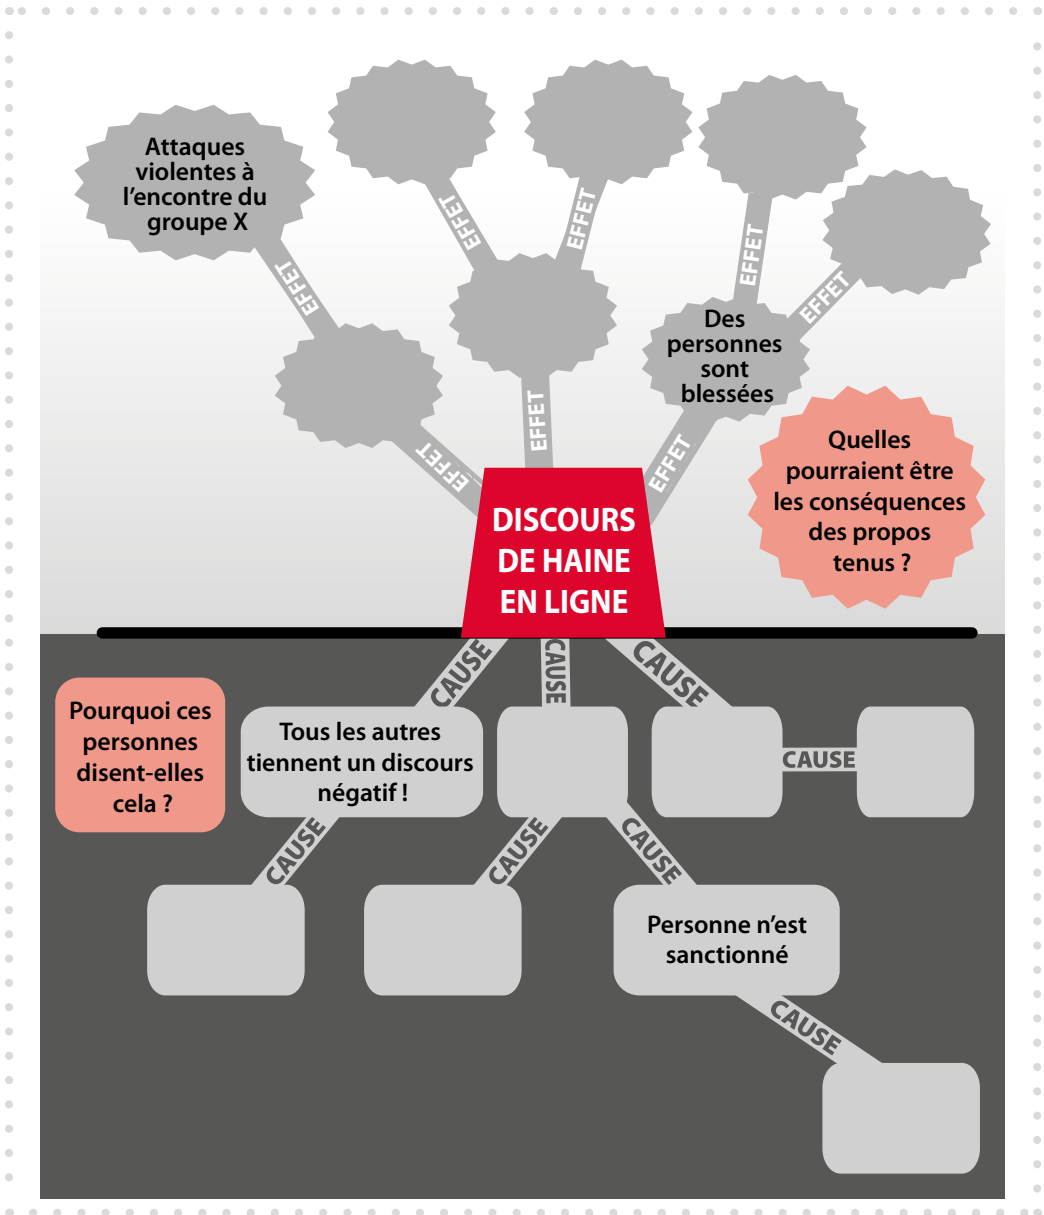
Attaques violentes à l'encontre du groupe X

EFFET

EFFET

EFFET

EFFET

EFFET

EFFET

EFFET

EFFET

Des personnes sont blessées

Quelles pourraient être les conséquences des propos tenus ?

DISCOURS DE HAINE EN LIGNE

CAUSE

CAUSE

CAUSE

Pourquoi ces personnes disent-elles cela ?

Tous les autres tiennent un discours négatif !

CAUSE

CAUSE

CAUSE

CAUSE

Personne n'est sanctionné

CAUSE